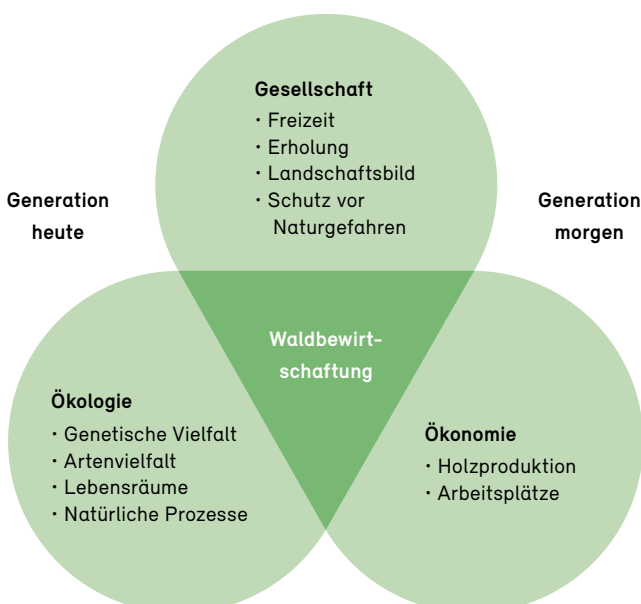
Gesellschaft
· Freizeit
· Erholung
· Landschaftsbild
· Schutz vor Naturgefahren

Generation heute

Generation morgen

Waldbewirtschaftung

Ökologie
· Genetische Vielfalt
· Artenvielfalt
· Lebensräume
· Natürliche Prozesse

Ökonomie
· Holzproduktion
· Arbeitsplätze